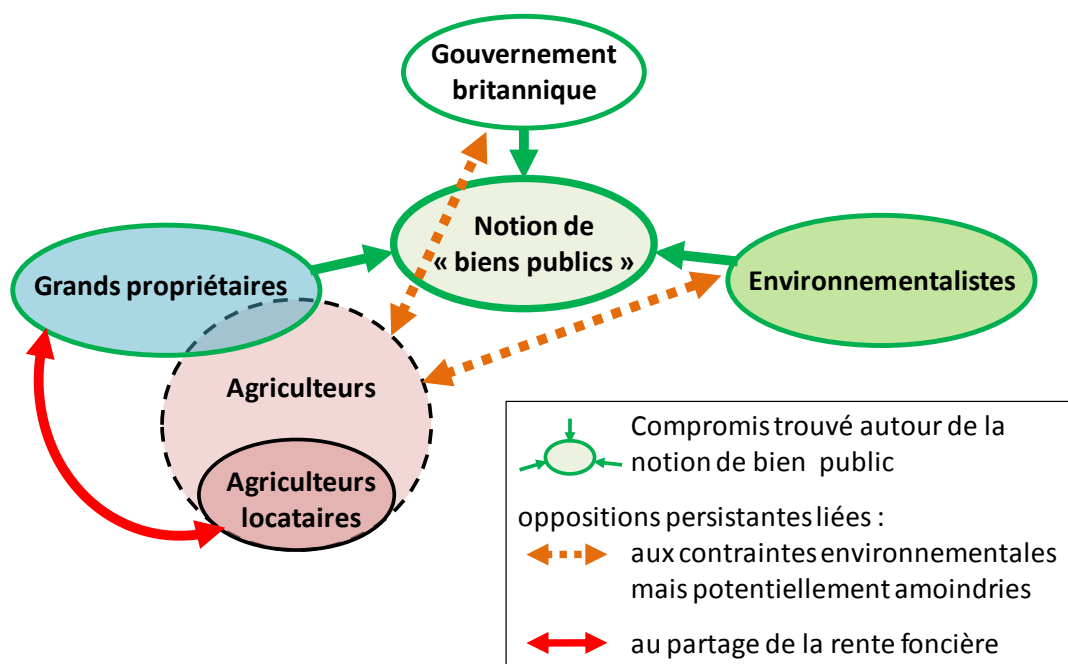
Gouvernement britannique

Notion de « biens publics »

Grands propriétaires

Environnementalistes

Agriculteurs

Agriculteurs locataires

Compromis trouvé autour de la notion de bien public

oppositions persistantes liées :

aux contraintes environnementales mais potentiellement amoindries

au partage de la rente foncière